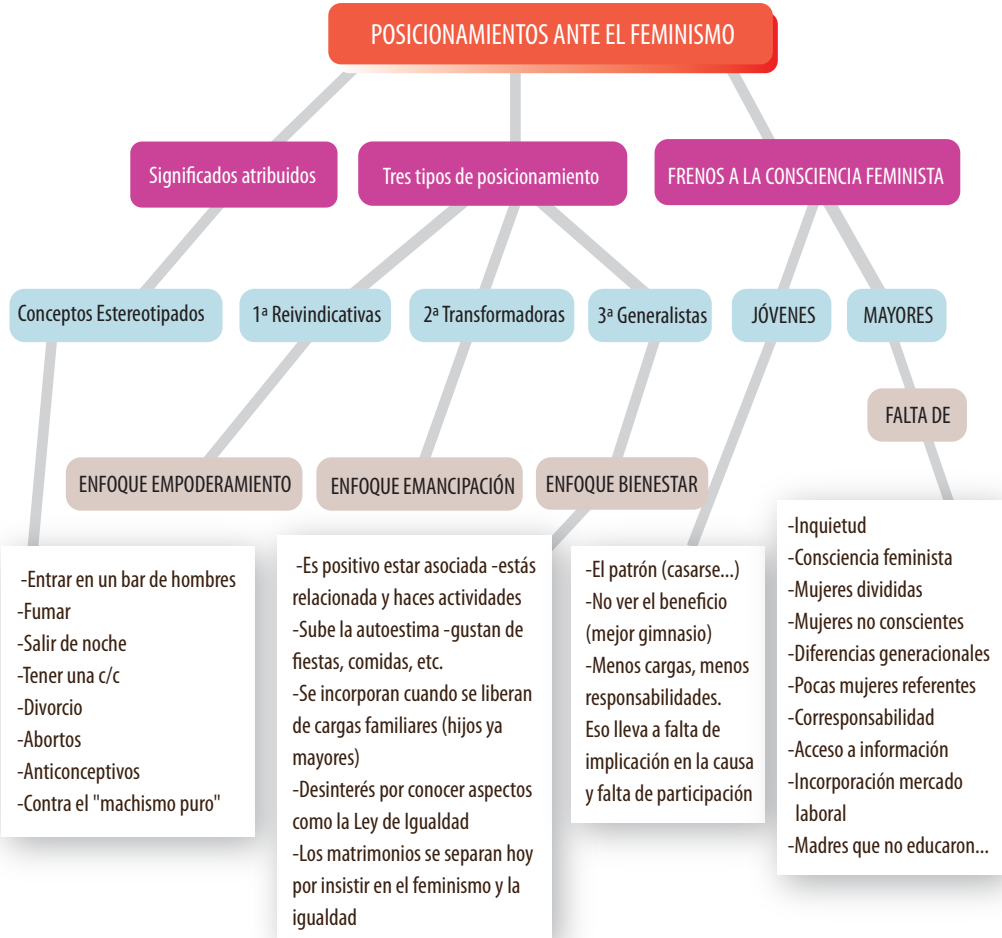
POSICIONAMIENTOS ANTE EL FEMINISMO

Significados atribuidos

Tres tipos de posicionamiento

FRENOS A LA CONSCIENCIA FEMINISTA

Conceptos Estereotipados

1ª Reivindicativas

2ª Transformadoras

3ª Generalistas

JÓVENES

MAYORES

FALTA DE

ENFOQUE EMPODERAMIENTO

ENFOQUE EMANCIPACIÓN

ENFOQUE BIENESTAR

-Entrar en un bar de hombres
-Fumar
-Salir de noche
-Tener una c/c
-Divorcio
-Abortos
-Anticonceptivos
-Contra el "machismo puro"

-Es positivo estar asociada -estás relacionada y haces actividades
-Sube la autoestima -gustan de fiestas, comidas, etc.
-Se incorporan cuando se liberan de cargas familiares (hijos ya mayores)
-Desinterés por conocer aspectos como la Ley de Igualdad
-Los matrimonios se separan hoy por insistir en el feminismo y la igualdad

-El patrón (casarse...)
-No ver el beneficio (mejor gimnasio)
-Menos cargas, menos responsabilidades.
Eso lleva a falta de implicación en la causa y falta de participación

-Inquietud
-Consciencia feminista
-Mujeres divididas
-Mujeres no conscientes
-Diferencias generacionales
-Pocas mujeres referentes
-Corresponsabilidad
-Acceso a información
-Incorporación mercado laboral
-Madres que no educaron...